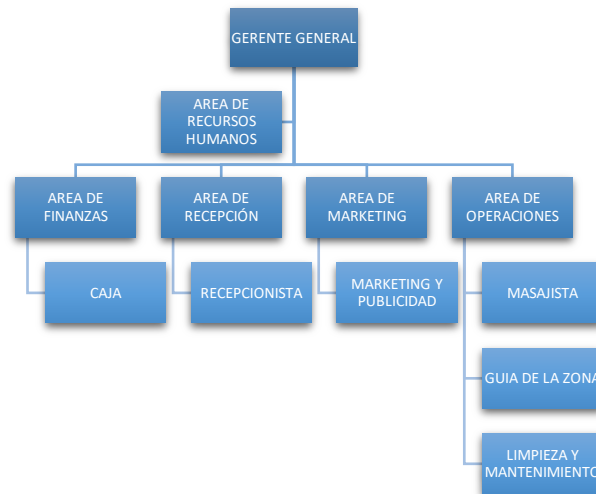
GERENTE GENERAL

AREA DE RECURSOS HUMANOS

AREA DE FINANZAS

CAJA

AREA DE RECEPCIÓN

RECEPCIONISTA

AREA DE MARKETING

MARKETING Y PUBLICIDAD

AREA DE OPERACIONES

MASAJISTA

GUIA DE LA ZONA

LIMPIEZA Y MANTENIMIENTO